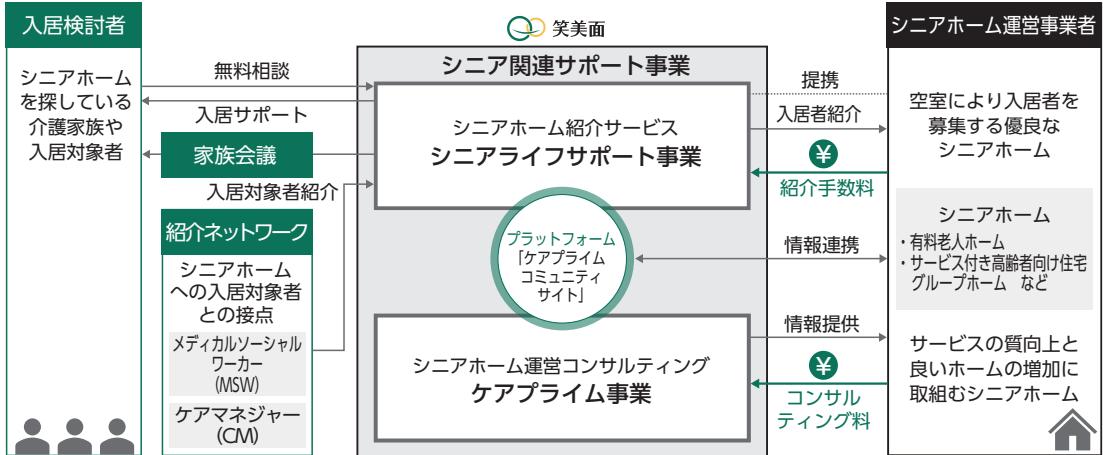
入居検討者

シニアホームを探している介護家族や入居対象者

無料相談

入居サポート

家族会議

入居対象者紹介

紹介ネットワーク

シニアホームへの入居対象者との接点

メディカルソーシャルワーカー（MSW）

ケアマネジャー（CM）

笑美面

シニア関連サポート事業

シニアホーム紹介サービス
シニアライフサポート事業

プラットフォーム「ケアプライムコミュニティサイト」

シニアホーム運営コンサルティング
ケアプライム事業

提携

入居者紹介

¥
紹介手数料

情報連携

情報提供

¥
コンサルティング料

シニアホーム運営事業者

空室により入居者を募集する優良なシニアホーム

シニアホーム
・有料老人ホーム
・サービス付き高齢者向け住宅
グループホーム　など

サービスの質向上と良いホームの増加に取組むシニアホーム